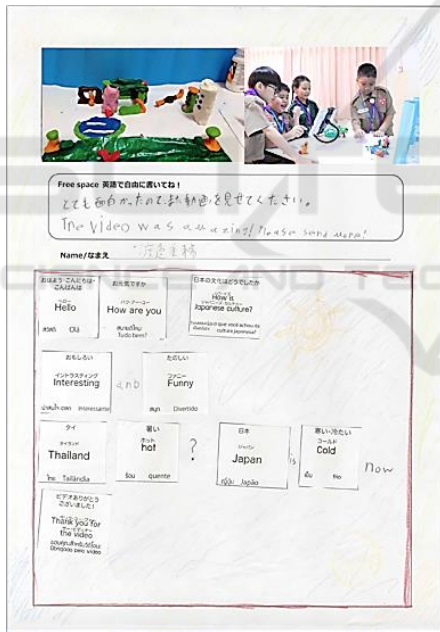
Free space 英語で自由に書いてね！
とても面白かったです。新動画を見せてください。
The video was amazing! Please send more!

Name/なまえ 渡邊 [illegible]

おはよう こんにちは こんばんは
ハロー
Hello
สวัสดี Olá

お元気ですか
ハウ アー ユー
How are you
สบายดีไหม Tudo bem?

日本の文化はどうでしたか
ハウ イット ジャパニーズ カルチャー
How it Japanese culture?
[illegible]

おもしろい
インタレスティング
Interesting
น่าสนใจ Interessante

and

たのしい
ファニー
Funny
สนุก Divertido

タイ
タイランド
Thailand
ไทย Tailândia

暑い
ホット
hot
ร้อน quente

?

日本
ジャパン
Japan
ญี่ปุ่น Japão

is

寒い/冷たい
コールド
Cold
เย็น frio

now

ビデオありがとうございました！
サンキュー フォー ザ ビデオ
Thank you for the video
ขอบคุณสำหรับวิดีโอ Obrigado pelo vídeo